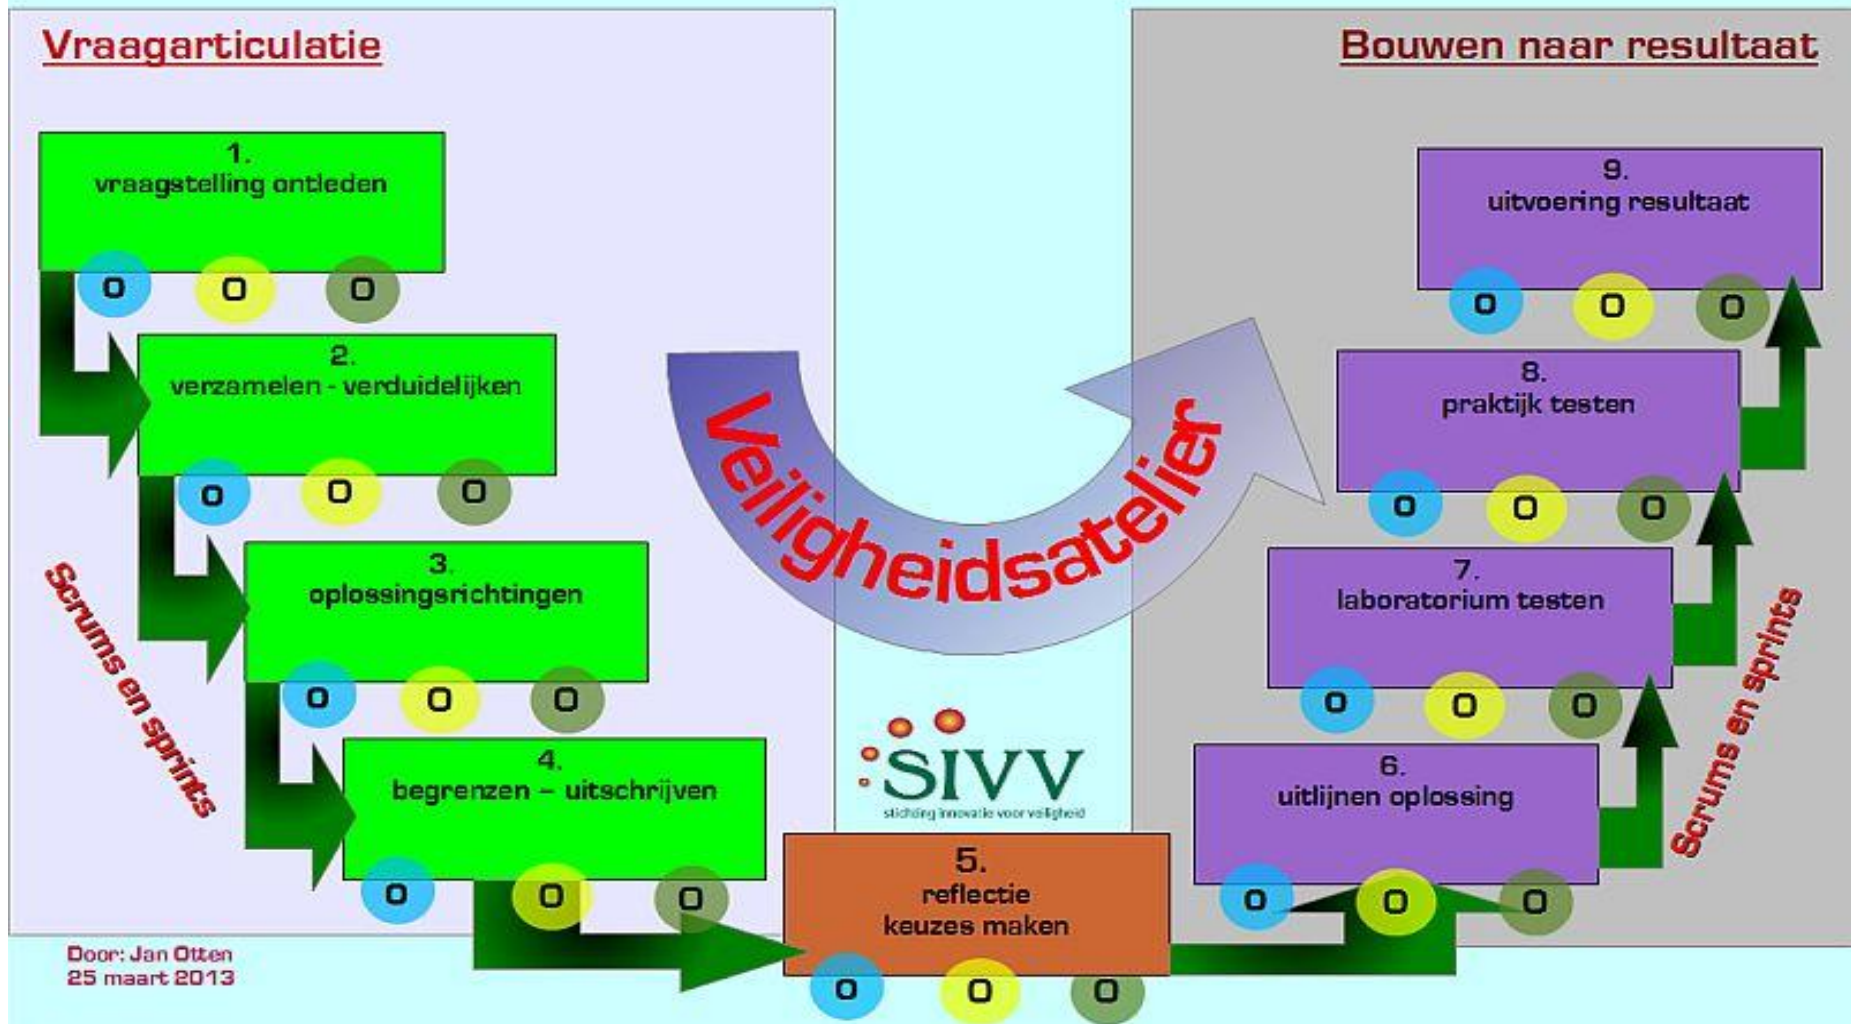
Vraagarticulatie

Bouwen naar resultaat

1.
vraagstelling ontleden

O O O

2.
verzamelen - verduidelijken

O O O

3.
oplossingsrichtingen

O O O

4.
begrenzen – uitschrijven

O O O

Scrums en sprints

Veiligheidsatelier

SIVV
stichting innovatie voor veiligheid

5.
reflectie
keuzes maken

O O O

6.
uitlijnen oplossing

O O O

7.
laboratorium testen

O O O

8.
praktijk testen

O O O

9.
uitvoering resultaat

O O O

Scrums en sprints

Door: Jan Otten
25 maart 2013